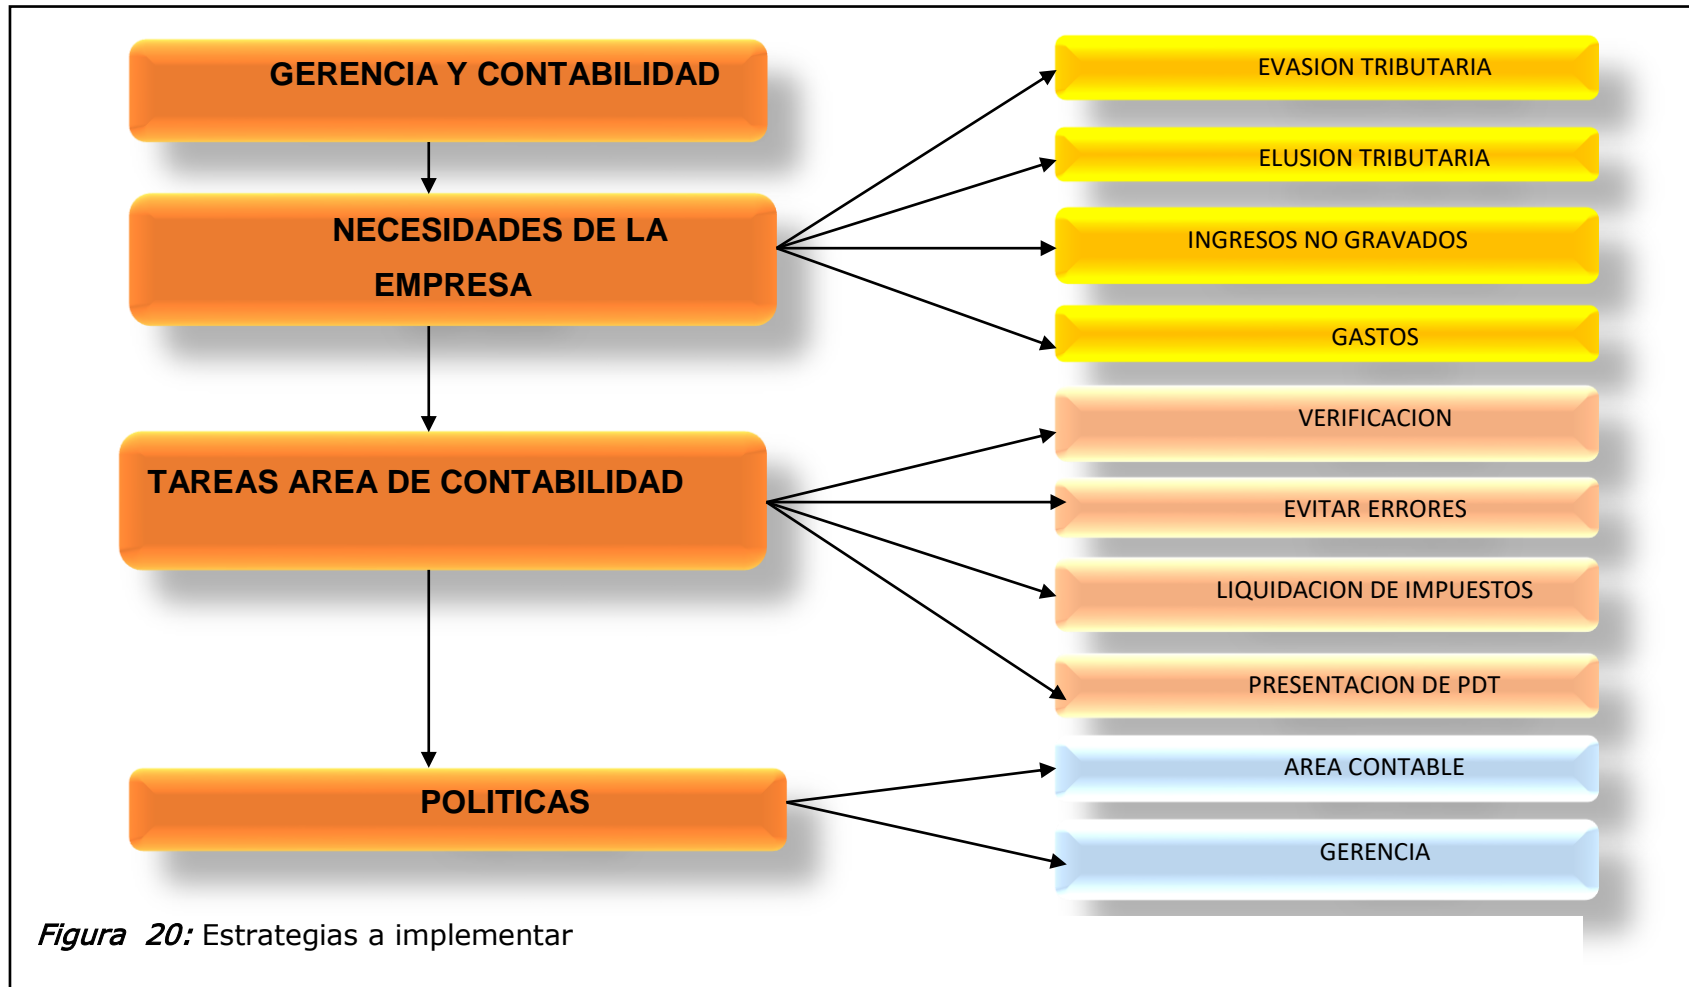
GERENCIA Y CONTABILIDAD

NECESIDADES DE LA EMPRESA

TAREAS AREA DE CONTABILIDAD

POLITICAS

EVASION TRIBUTARIA

ELUSION TRIBUTARIA

INGRESOS NO GRAVADOS

GASTOS

VERIFICACION

EVITAR ERRORES

LIQUIDACION DE IMPUESTOS

PRESENTACION DE PDT

AREA CONTABLE

GERENCIA

*Figura 20:* Estrategias a implementar